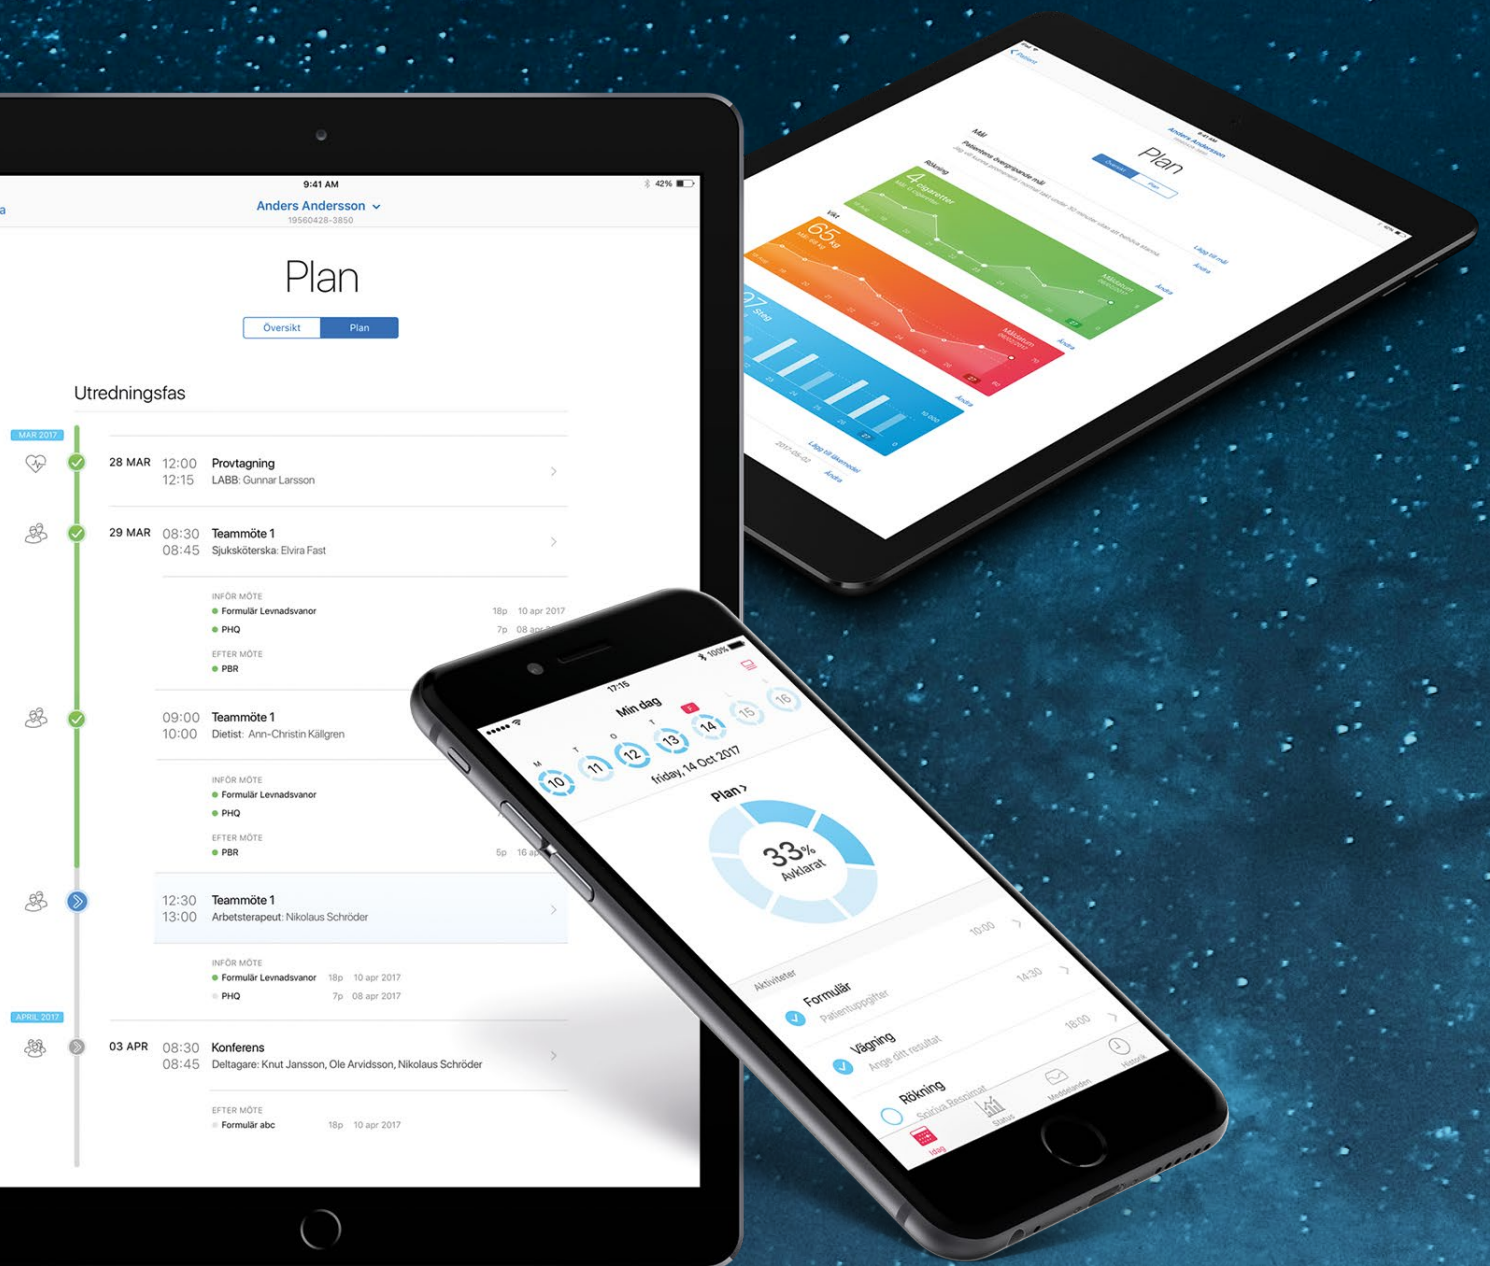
9:41 AM
42%
Anders Andersson
19560428-3850

Plan

Översikt
Plan

Utredningsfas

MAR 2017

28 MAR 12:00 12:15 Provtagning
LABB: Gunnar Larsson

29 MAR 08:30 08:45 Teammöte 1
Sjuksköterska: Elvira Fast

INFÖR MÖTE
Formulär Levnadsvanor 18p 10 apr 2017
PHQ 7p 08 apr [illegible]
EFTER MÖTE
PBR

09:00 10:00 Teammöte 1
Dietist: Ann-Christin Källgren

INFÖR MÖTE
Formulär Levnadsvanor
PHQ
EFTER MÖTE
PBR 5p 16 a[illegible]

12:30 13:00 Teammöte 1
Arbetsterapeut: Nikolaus Schröder

INFÖR MÖTE
Formulär Levnadsvanor 18p 10 apr 2017
PHQ 7p 08 apr 2017

APRIL 2017

03 APR 08:30 08:45 Konferens
Deltagare: Knut Jansson, Ole Arvidsson, Nikolaus Schröder

EFTER MÖTE
Formulär abc 18p 10 apr 2017

Anders Andersson
Plan
Mål
Patientens övergripande mål
Rökning
4 cigaretter
Vikt
65 kg
Måldatum
Måldatum
Ändra
Ändra
Ändra
Lägg till mål
Lägg till delmål

17:15
100%
Min dag
M T O T
10 11 12 13 14 15 16
friday, 14 Oct 2017
Plan >
33%
Avklarat
Aktiviteter
Formulär
Patientuppgifter
10:00
Vägning
Ange ditt resultat
14:30
Rökning
Skriva Resultat
18:00
Idag
Status
Meddelanden
Historik